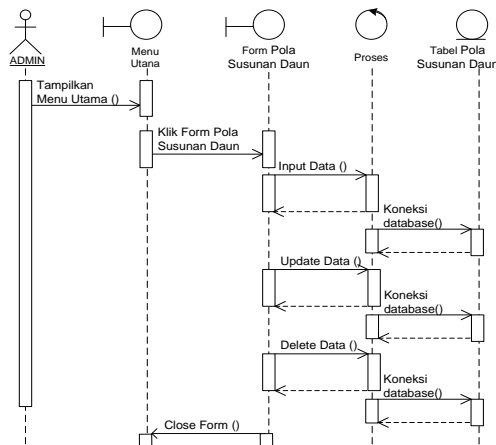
ADMIN

Menu Utana

Form Pola Susunan Daun

Proses

Tabel Pola Susunan Daun

Tampilkan Menu Utama ()

Klik Form Pola Susunan Daun

Input Data ()

Koneksi database()

Update Data ()

Koneksi database()

Delete Data ()

Koneksi database()

Close Form ()